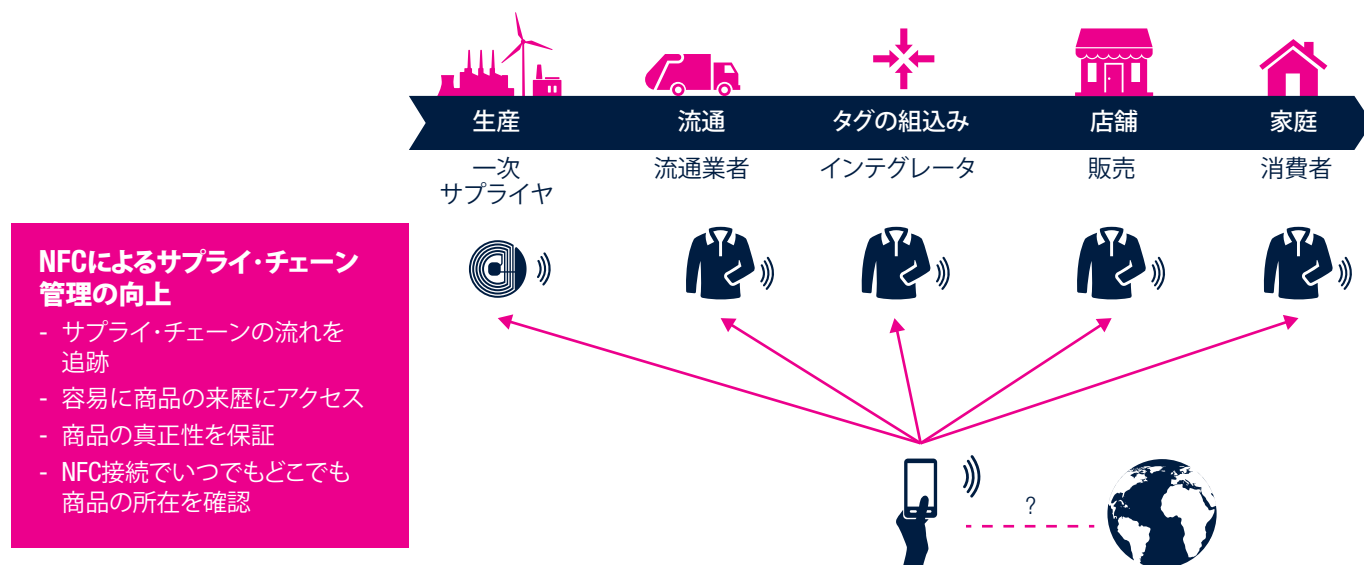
生産
一次
サプライヤ

流通
流通業者

タグの組込み
インテグレータ

店舗
販売

家庭
消費者

NFCによるサプライ・チェーン管理の向上
- サプライ・チェーンの流れを追跡
- 容易に商品の来歴にアクセス
- 商品の真正性を保証
- NFC接続でいつでもどこでも商品の所在を確認

?